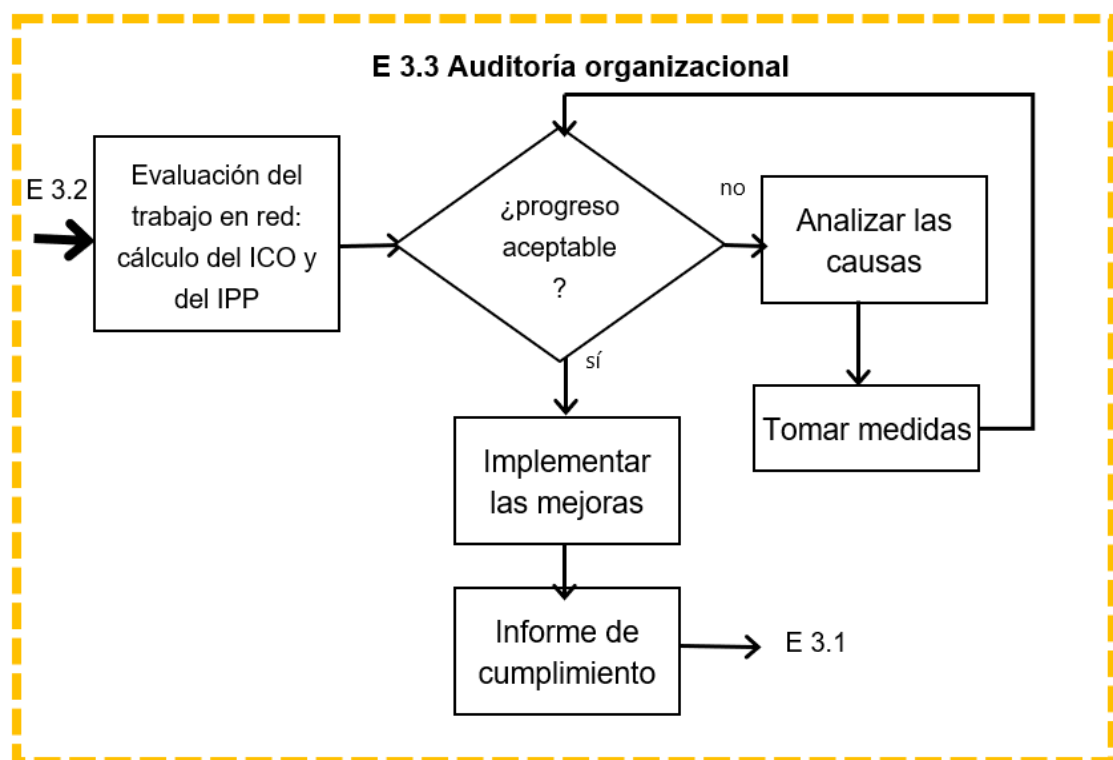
E 3.3 Auditoría organizacional

E 3.2

Evaluación del trabajo en red: cálculo del ICO y del IPP

¿progreso aceptable ?

no

Analizar las causas

Tomar medidas

sí

Implementar las mejoras

Informe de cumplimiento

E 3.1